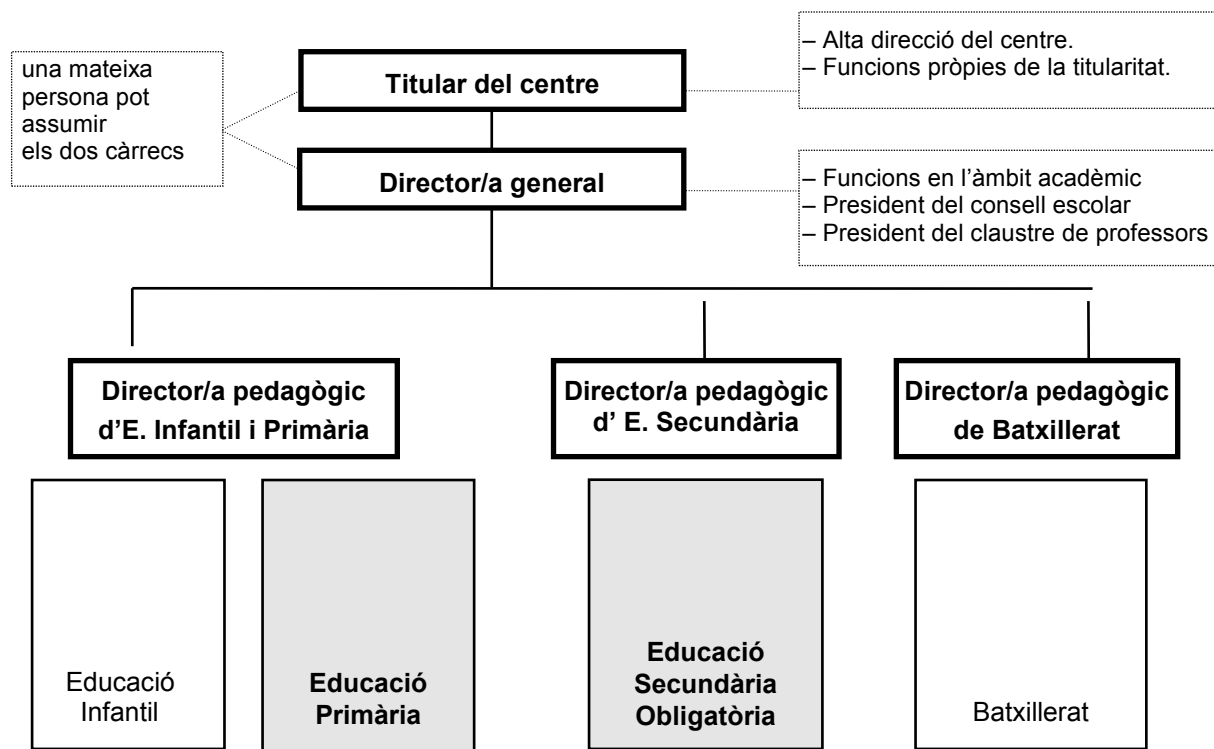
una mateixa persona pot assumir els dos càrrecs

Titular del centre

– Alta direcció del centre.
– Funcions pròpies de la titularitat.

Director/a general

– Funcions en l'àmbit acadèmic
– President del consell escolar
– President del claustre de professors

Director/a pedagògic d'E. Infantil i Primària

Director/a pedagògic d' E. Secundària

Director/a pedagògic de Batxillerat

Educació Infantil

Educació Primària

Educació Secundària Obligatòria

Batxillerat